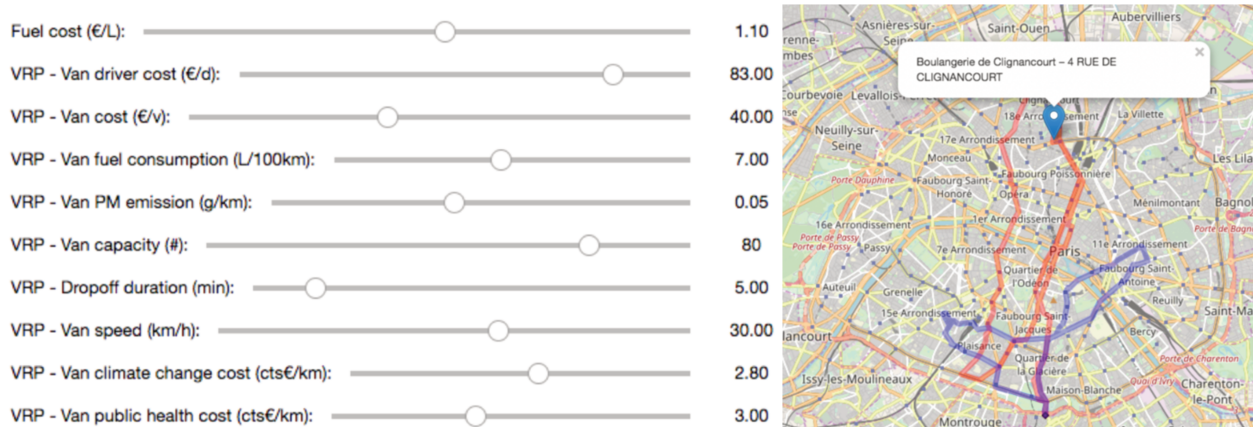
Fuel cost (€/L): 1.10
VRP - Van driver cost (€/d): 83.00
VRP - Van cost (€/v): 40.00
VRP - Van fuel consumption (L/100km): 7.00
VRP - Van PM emission (g/km): 0.05
VRP - Van capacity (#): 80
VRP - Dropoff duration (min): 5.00
VRP - Van speed (km/h): 30.00
VRP - Van climate change cost (cts€/km): 2.80
VRP - Van public health cost (cts€/km): 3.00

Boulangerie de Clignancourt – 4 RUE DE CLIGNANCOURT
×

Asnières-sur-Seine
Saint-Ouen
Aubervilliers
Courbevoie
Levallois-Perret
18e Arrondissement
La Villette
Neuilly-sur-Seine
17e Arrondissement
Monceau
Faubourg Poissonnière
Les Lilas
Porte Dauphine
Faubourg Saint-Honoré
Opéra
Ménilmontant
Bagnolet
1er Arrondissement
16e Arrondissement
Porte de Passy
Porte de Passy
Passy
7e Arrondissement
Paris
11e Arrondissement
Porte de Bagnolet
Quartier de l'Odéon
Faubourg Saint-Antoine
Grenelle
Reuilly
15e Arrondissement
Faubourg Saint-Jacques
Saint-Mandé
Bercy
Plaisance
Quartier de la Glacière
Porte de Charenton
Issy-les-Moulineaux
Maison-Blanche
Quai d'Ivry
Charenton-le-Pont
Montrouge